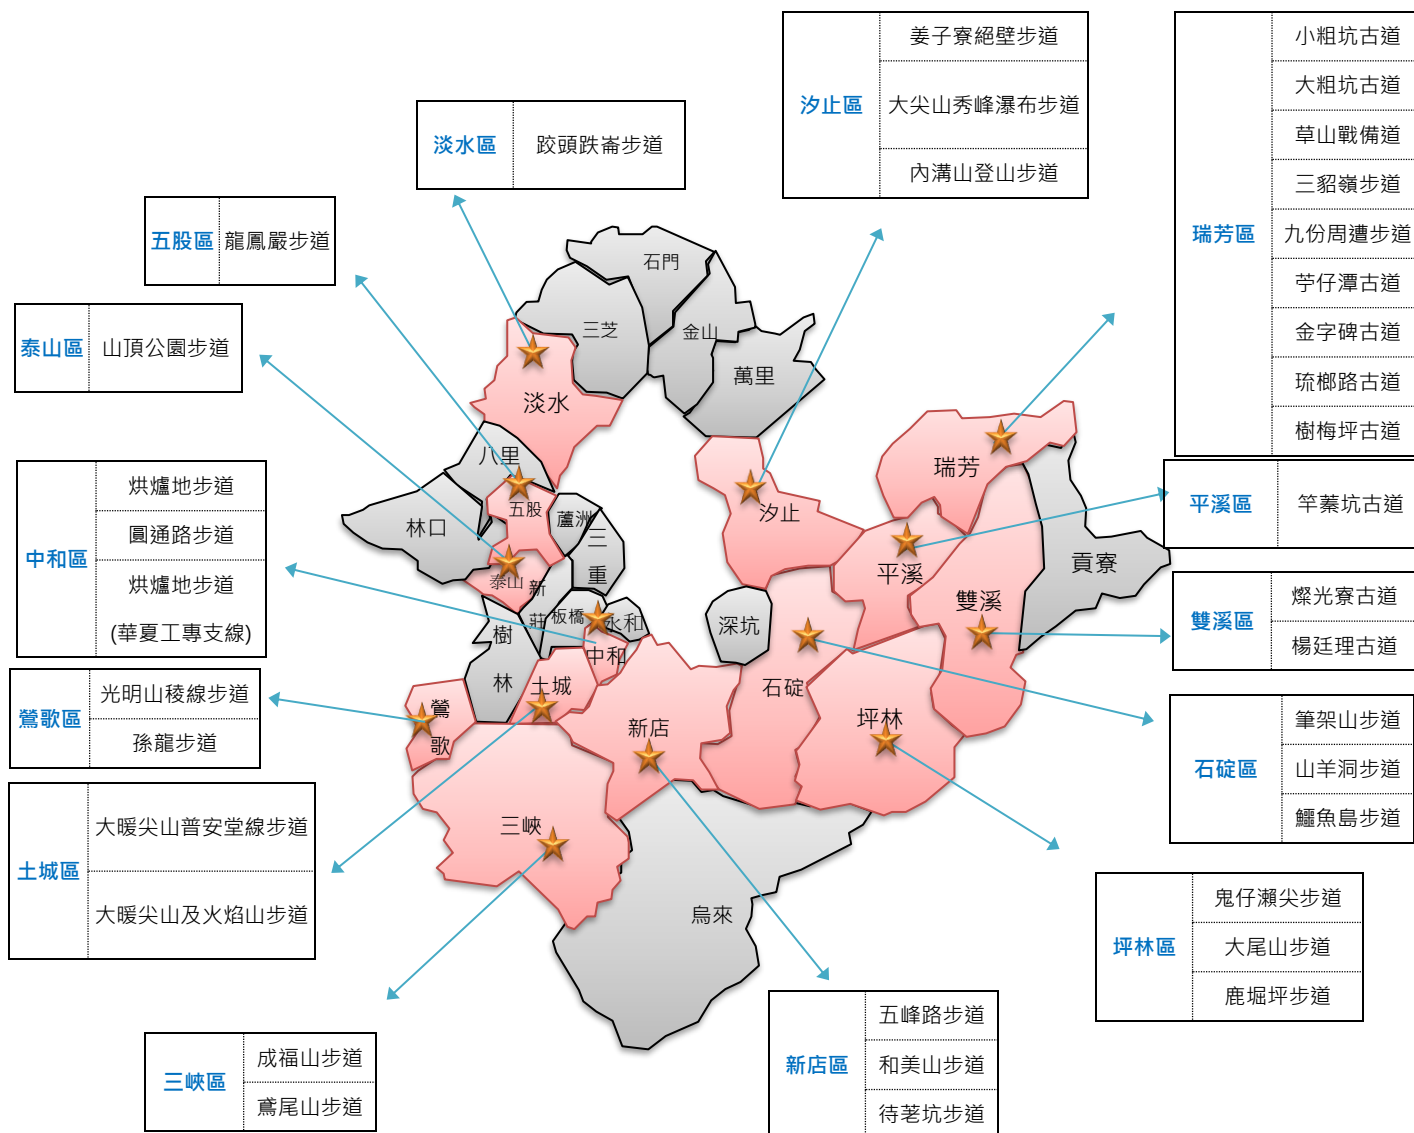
| 淡水區 | 跤頭趺崙步道 |
|---|---|

| 汐止區 | 姜子寮絕壁步道 |
|---|---|
| | 大尖山秀峰瀑布步道 |
| | 內溝山登山步道 |

| 瑞芳區 | 小粗坑古道 |
|---|---|
| | 大粗坑古道 |
| | 草山戰備道 |
| | 三貂嶺步道 |
| | 九份周遭步道 |
| | 苧仔潭古道 |
| | 金字碑古道 |
| | 琉榔路古道 |
| | 樹梅坪古道 |

| 五股區 | 龍鳳嚴步道 |
|---|---|

| 泰山區 | 山頂公園步道 |
|---|---|

| 中和區 | 烘爐地步道 |
|---|---|
| | 圓通路步道 |
| | 烘爐地步道 |
| | (華夏工專支線) |

| 平溪區 | 竿蓁坑古道 |
|---|---|

| 雙溪區 | 燦光寮古道 |
|---|---|
| | 楊廷理古道 |

| 鶯歌區 | 光明山稜線步道 |
|---|---|
| | 孫龍步道 |

| 石碇區 | 筆架山步道 |
|---|---|
| | 山羊洞步道 |
| | 鱷魚島步道 |

| 土城區 | 大暖尖山普安堂線步道 |
|---|---|
| | 大暖尖山及火焰山步道 |

| 坪林區 | 鬼仔瀨尖步道 |
|---|---|
| | 大尾山步道 |
| | 鹿堀坪步道 |

| 三峽區 | 成福山步道 |
|---|---|
| | 鳶尾山步道 |

| 新店區 | 五峰路步道 |
|---|---|
| | 和美山步道 |
| | 待�г坑步道 |

石門
三芝
金山
萬里
淡水
八里
林口
五股
蘆洲
三重
泰山
新莊
板橋
永和
中和
樹林
土城
鶯歌
三峽
新店
汐止
瑞芳
平溪
雙溪
貢寮
深坑
石碇
坪林
烏來